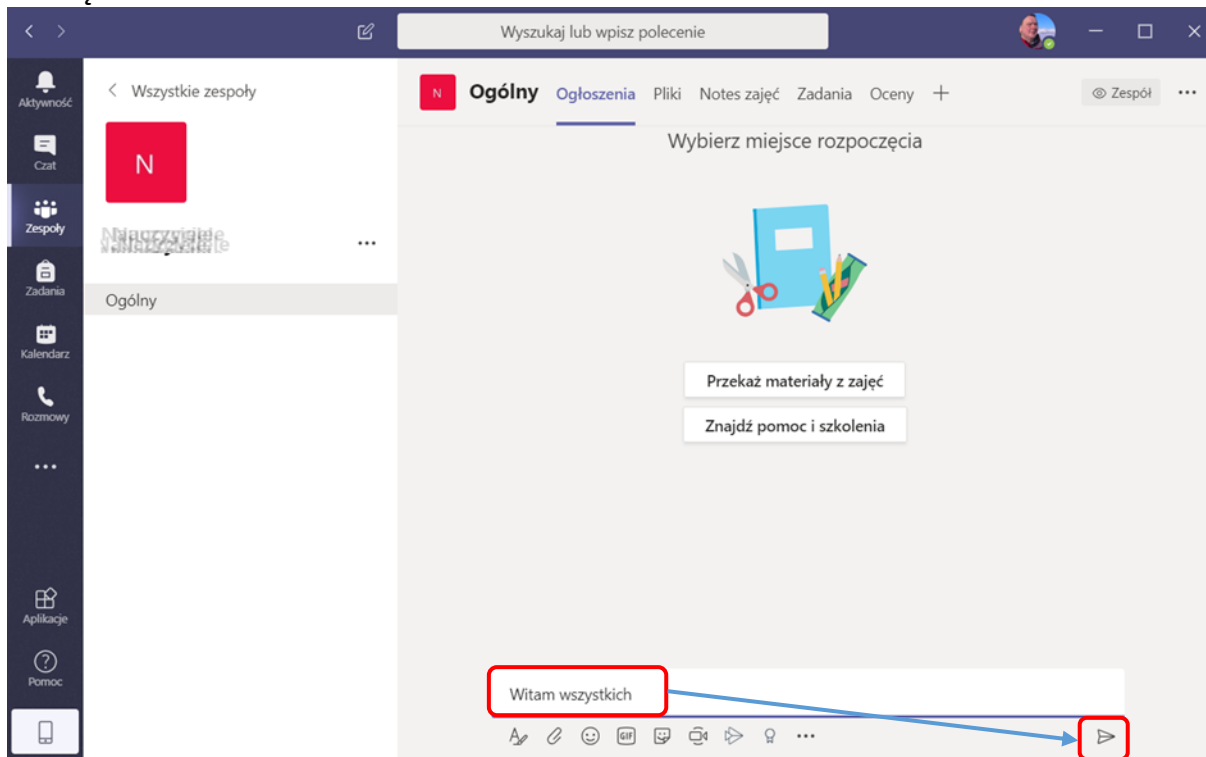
Wyszukaj lub wpisz polecenie

Aktywność
Czat
Zespoły
Zadania
Kalendarz
Rozmowy
...
Aplikacje
Pomoc

< Wszystkie zespoły

N

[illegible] ...

Ogólny

N Ogólny Ogłoszenia Pliki Notes zajęć Zadania Oceny +

Zespół ...

Wybierz miejsce rozpoczęcia

Przekaż materiały z zajęć

Znajdź pomoc i szkolenia

Witam wszystkich

GIF ...